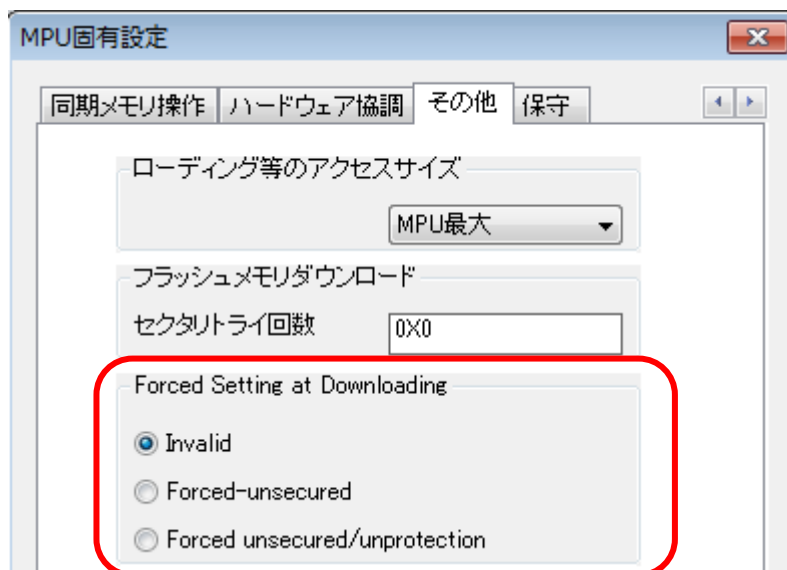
MPU固有設定

同期メモリ操作 | ハードウェア協調 | その他 | 保守

ローディング等のアクセスサイズ

MPU最大

フラッシュメモリダウンロード

セクタリトライ回数

0X0

Forced Setting at Downloading

Invalid

Forced-unsecured

Forced unsecured/unprotection